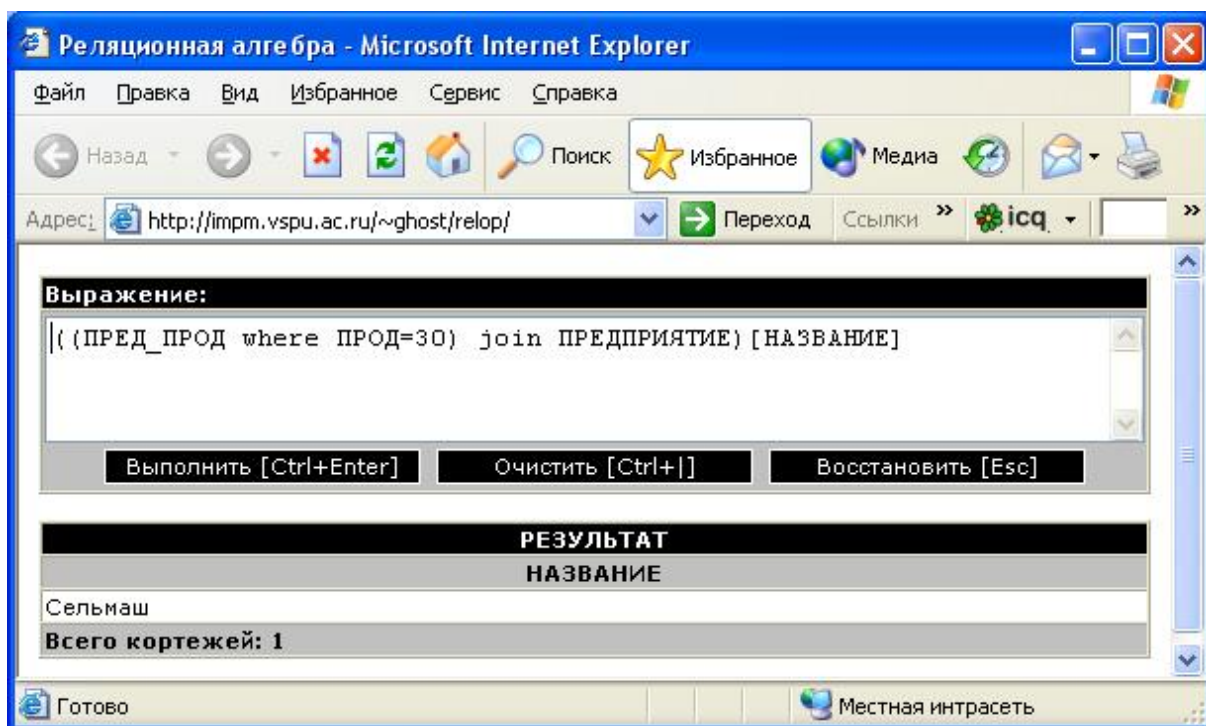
Реляционная алгебра - Microsoft Internet Explorer

Файл Правка Вид Избранное Сервис Справка

Назад Поиск Избранное Медиа

Адрес: http://impm.vspu.ac.ru/~ghost/relop/ Переход Ссылки » icq

Выражение:

((ПРЕД_ПРОД where ПРОД=30) join ПРЕДПРИЯТИЕ)[НАЗВАНИЕ]

Выполнить [Ctrl+Enter] Очистить [Ctrl+|] Восстановить [Esc]

| РЕЗУЛЬТАТ |
|---|
| НАЗВАНИЕ |
| Сельмаш |
| Всего кортежей: 1 |

Готово Местная интрасеть